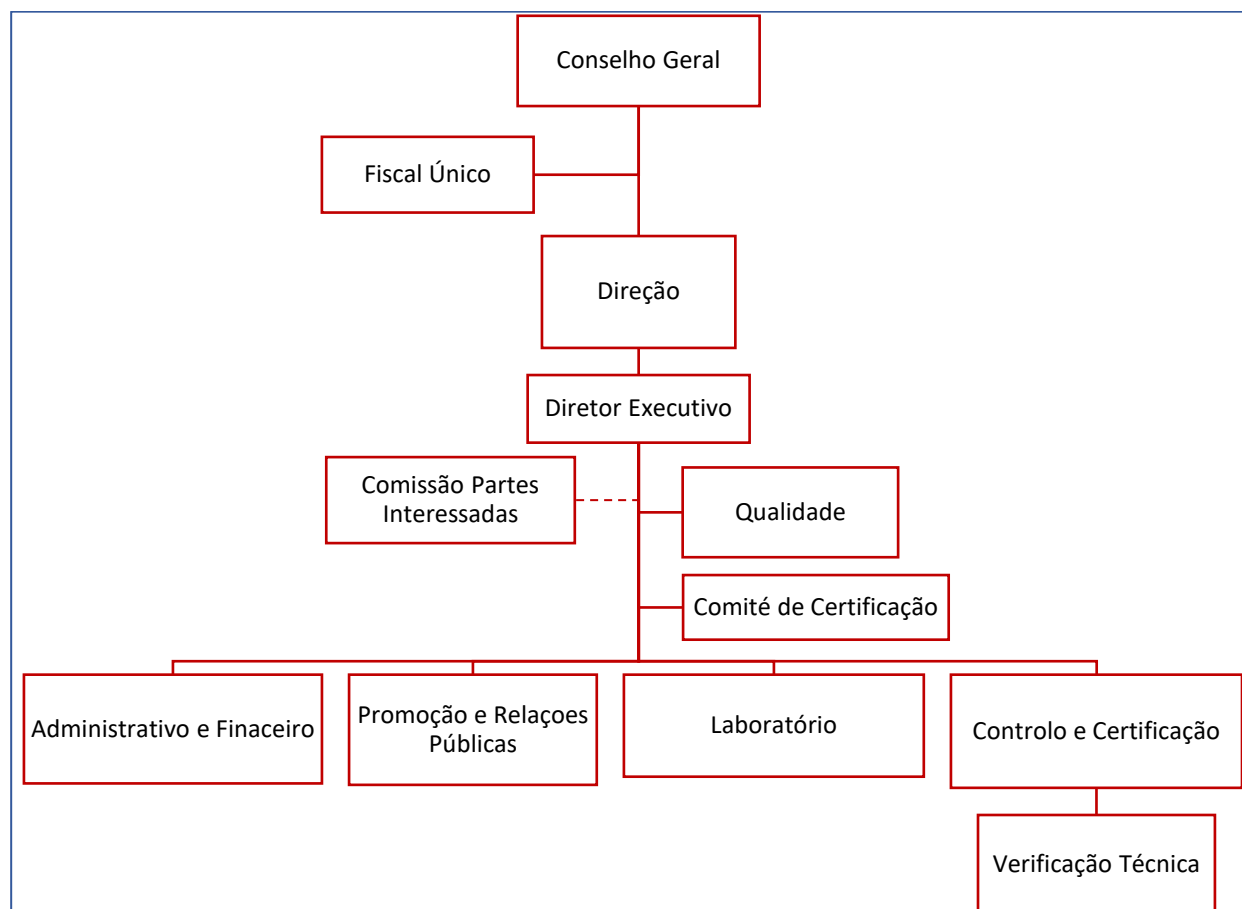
Conselho Geral

Fiscal Único

Direção

Diretor Executivo

Comissão Partes Interessadas

Qualidade

Comité de Certificação

Administrativo e Finaceiro

Promoção e Relaçoes Públicas

Laboratório

Controlo e Certificação

Verificação Técnica